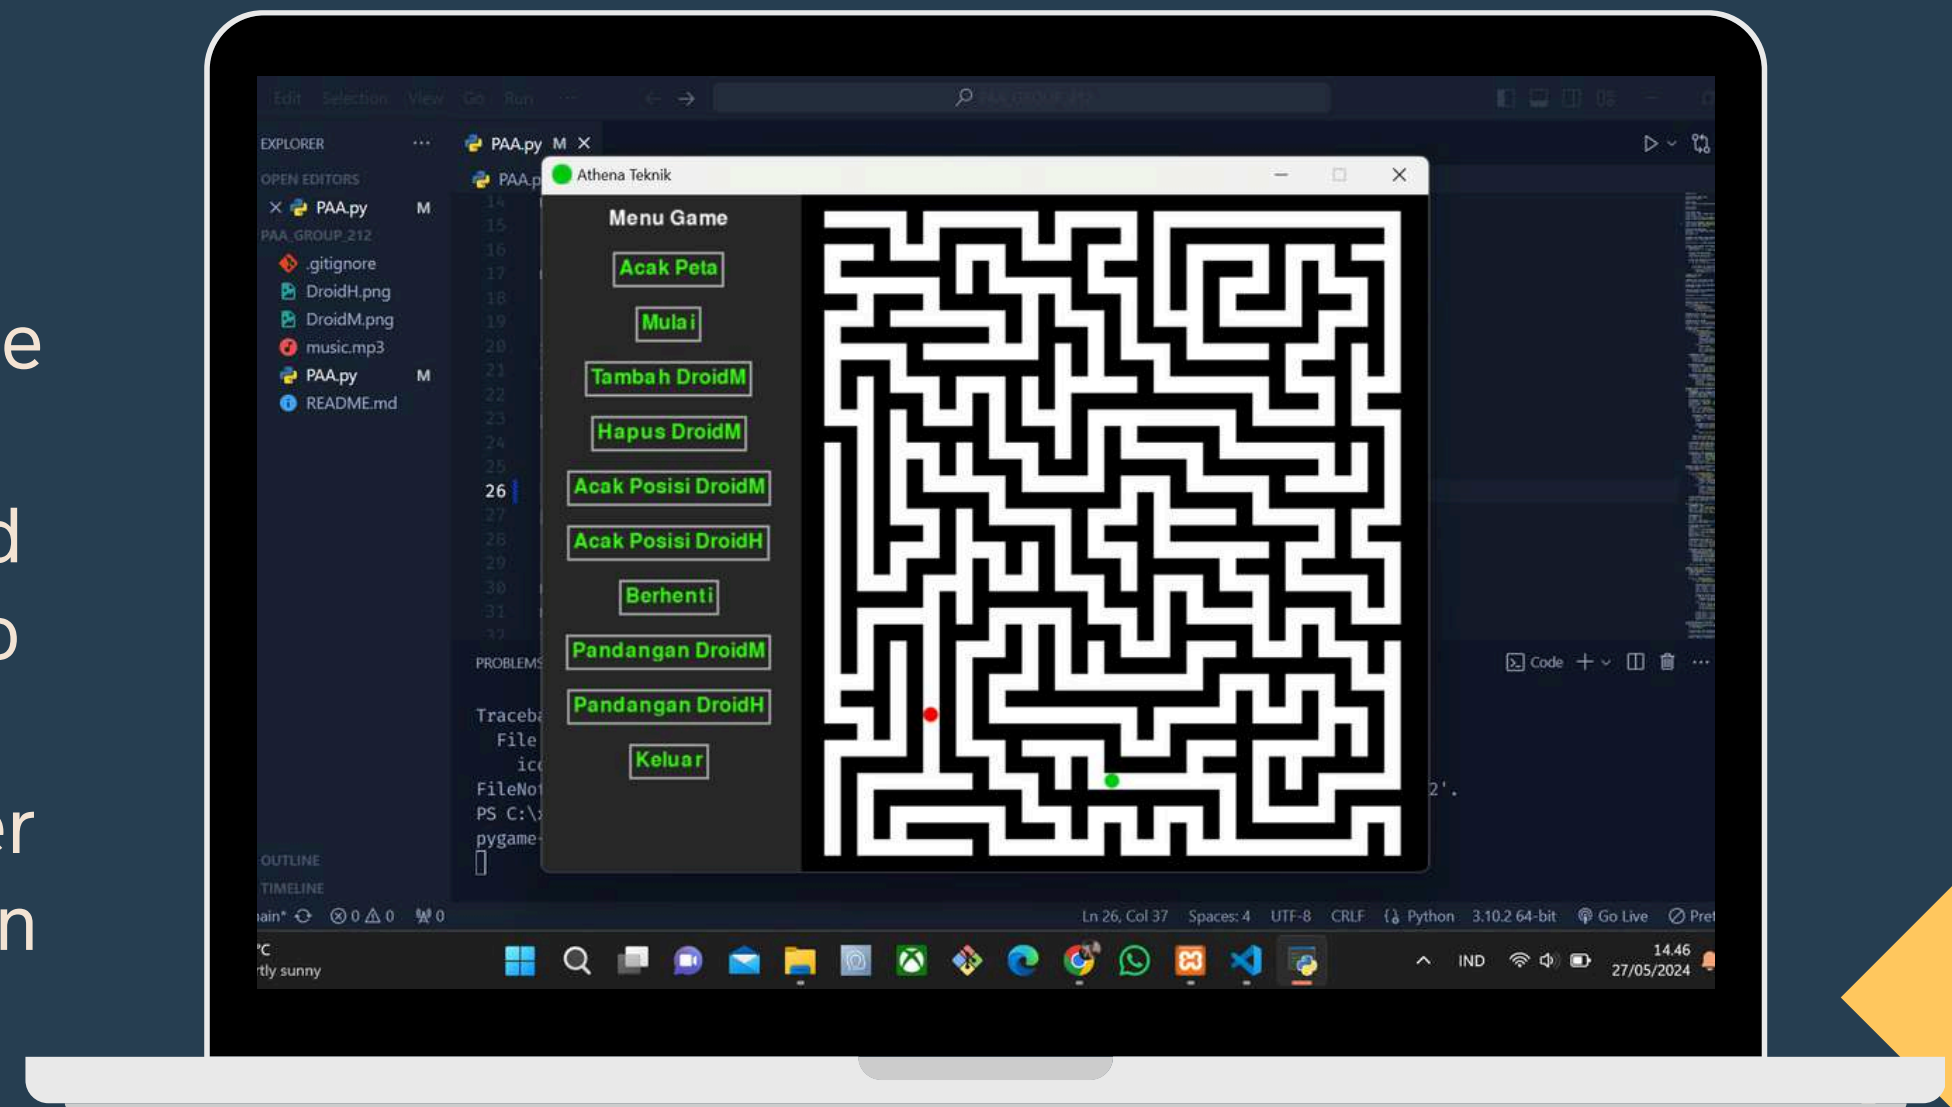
e

d
o

er
n

Edit Selection View Go Run ···

EXPLORER ···
OPEN EDITORS
× PAA.py M
PAA_GROUP_212
.gitignore
DroidH.png
DroidM.png
music.mp3
PAA.py M
README.md

PAA.py M ×
PAA.p

14
15
16
17
18
19
20
21
22
23
24
25
26
27
28
29
30
31
32

Athena Teknik

Menu Game
Acak Peta
Mulai
Tambah DroidM
Hapus DroidM
Acak Posisi DroidM
Acak Posisi DroidH
Berhenti
Pandangan DroidM
Pandangan DroidH
Keluar

PROBLEMS

Traceb
File
ic
FileNo
PS C:\
pygame

2'.

Code + ⌄

OUTLINE
TIMELINE
ain* ⊗ 0 ⚠ 0 0

Ln 26, Col 37 Spaces: 4 UTF-8 CRLF Python 3.10.2 64-bit Go Live Pret

°C
rtly sunny

IND
14.46
27/05/2024